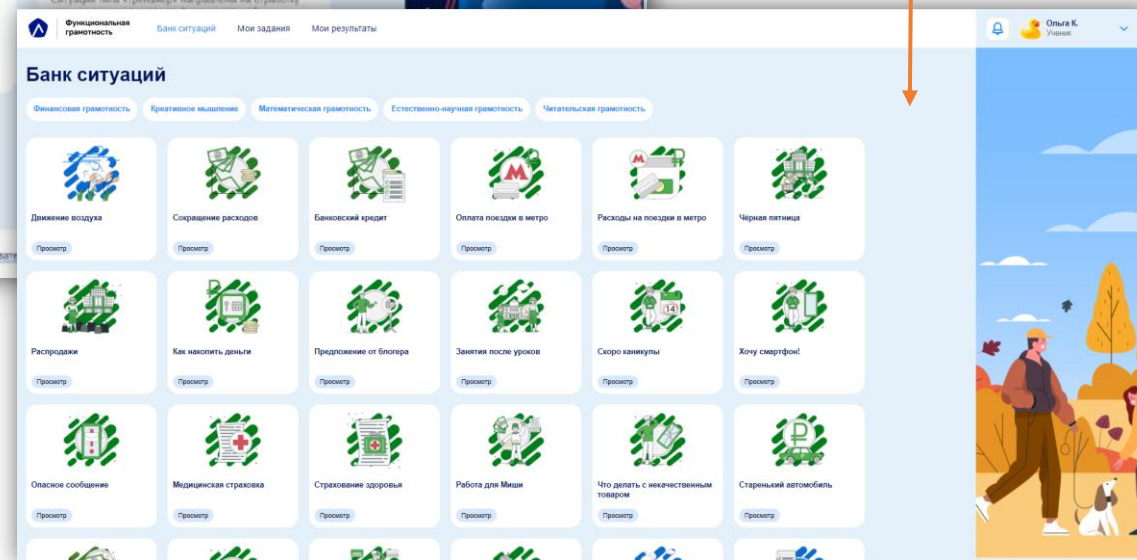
Функциональная грамотность

Банк ситуаций Мои задания Мои результаты

Ольга К.
Ученик

Банк ситуаций

Финансовая грамотность Креативное мышление Математическая грамотность Естественно-научная грамотность Читательская грамотность

Движение воздуха
Просмотр

Сокращение расходов
Просмотр

Банковский кредит
Просмотр

Оплата поездки в метро
Просмотр

Расходы на поездки в метро
Просмотр

Чёрная пятница
Просмотр

Распродажи
Просмотр

Как накопить деньги
Просмотр

Предложение от блогера
Просмотр

Занятия после уроков
Просмотр

Скоро каникулы
Просмотр

Хочу смартфон!
Просмотр

Опасное сообщение
Просмотр

Медицинская страховка
Просмотр

Страхование здоровья
Просмотр

Работа для Миши
Просмотр

Что делать с некачественным товаром
Просмотр

Старенький автомобиль
Просмотр